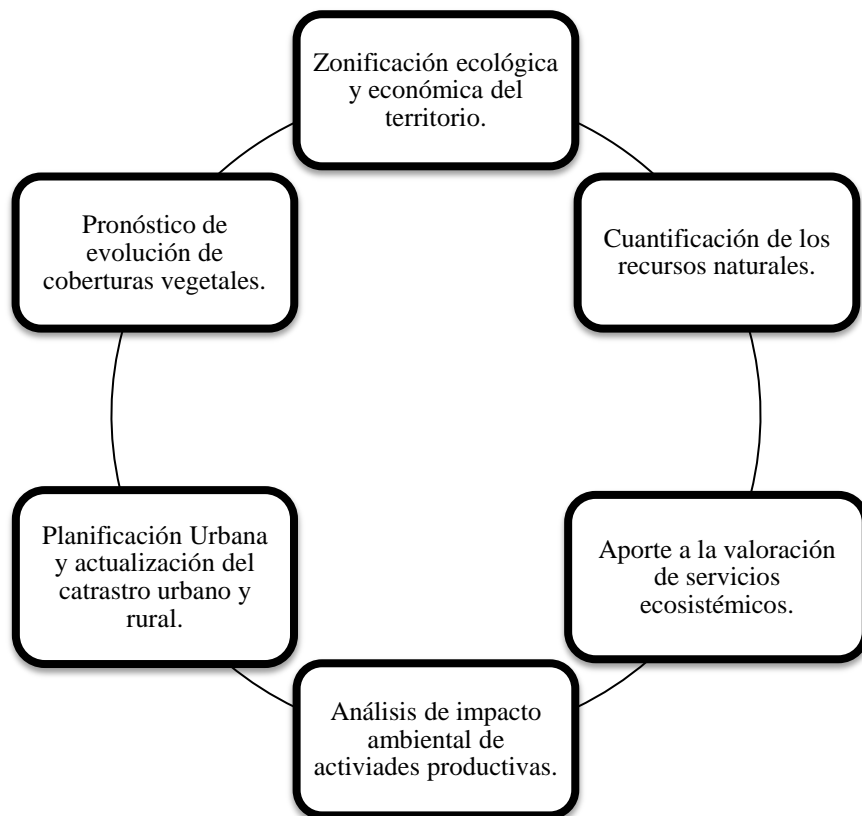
Zonificación ecológica y económica del territorio.

Cuantificación de los recursos naturales.

Aporte a la valoración de servicios ecosistémicos.

Análisis de impacto ambiental de activiades productivas.

Planificación Urbana y actualización del catrastro urbano y rural.

Pronóstico de evolución de coberturas vegetales.